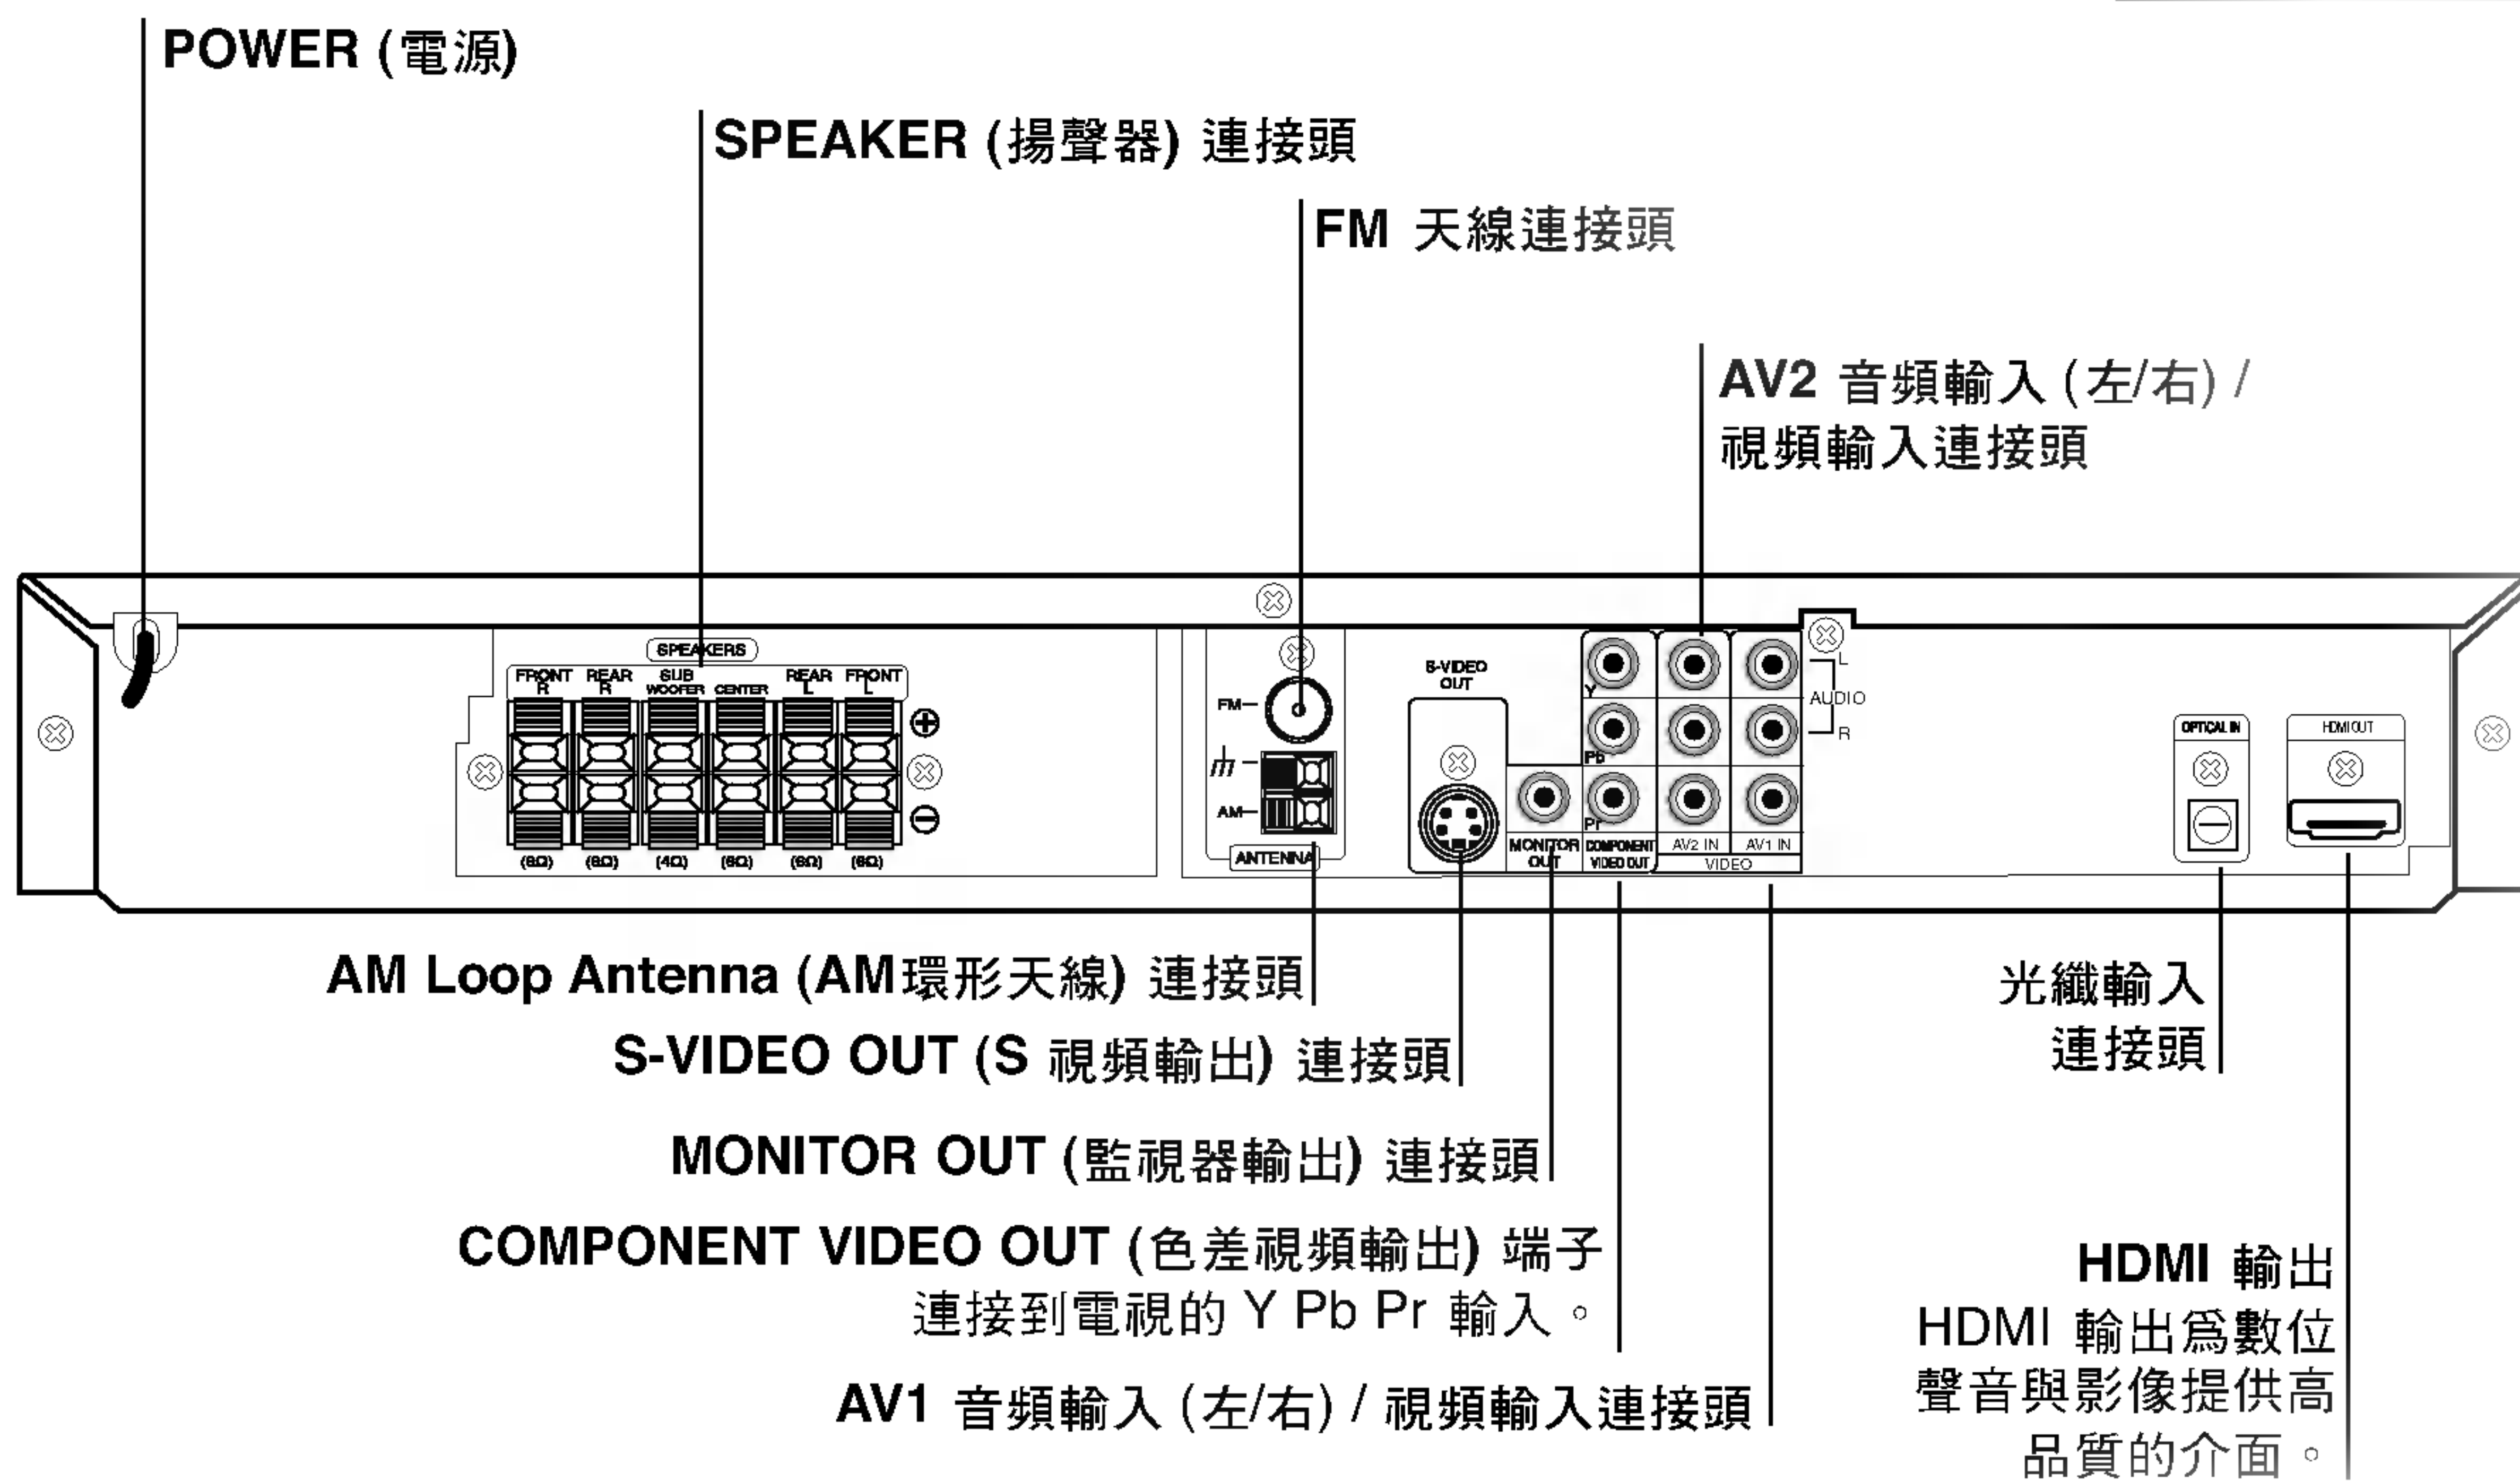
POWER (電源)

SPEAKER (揚聲器) 連接頭

FM 天線連接頭

AV2 音頻輸入 (左/右) / 視頻輸入連接頭

SPEAKERS
FRONT R
REAR R
SUB WOOFER
CENTER
REAR L
FRONT L
(6Ω) (6Ω) (4Ω) (6Ω) (6Ω) (6Ω)

FM
AM
ANTENNA

S-VIDEO OUT
MONITOR OUT
Y
Pb
Pr
COMPONENT VIDEO OUT
AV2 IN
AV1 IN
VIDEO
L
AUDIO
R
OPTICAL IN
HDMI OUT

AM Loop Antenna (AM環形天線) 連接頭

S-VIDEO OUT (S 視頻輸出) 連接頭

MONITOR OUT (監視器輸出) 連接頭

COMPONENT VIDEO OUT (色差視頻輸出) 端子
連接到電視的 Y Pb Pr 輸入。

AV1 音頻輸入 (左/右) / 視頻輸入連接頭

光纖輸入
連接頭

HDMI 輸出
HDMI 輸出爲數位聲音與影像提供高品質的介面。